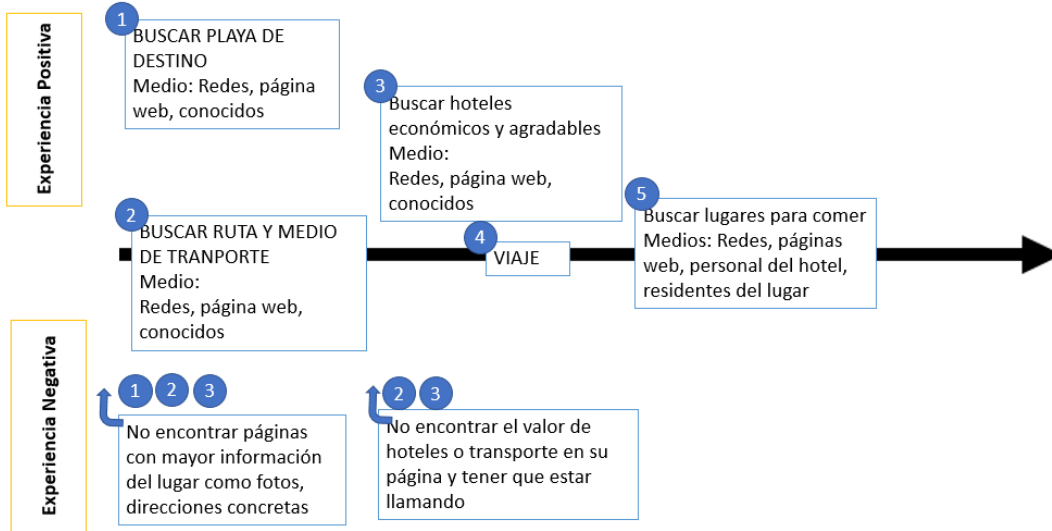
Experiencia Positiva

1
BUSCAR PLAYA DE DESTINO
Medio: Redes, página web, conocidos

3
Buscar hoteles económicos y agradables
Medio:
Redes, página web, conocidos

2
BUSCAR RUTA Y MEDIO DE TRANPORTE
Medio:
Redes, página web, conocidos

4
VIAJE

5
Buscar lugares para comer
Medios: Redes, páginas web, personal del hotel, residentes del lugar

Experiencia Negativa

1 2 3
No encontrar páginas con mayor información del lugar como fotos, direcciones concretas

2 3
No encontrar el valor de hoteles o transporte en su página y tener que estar llamando